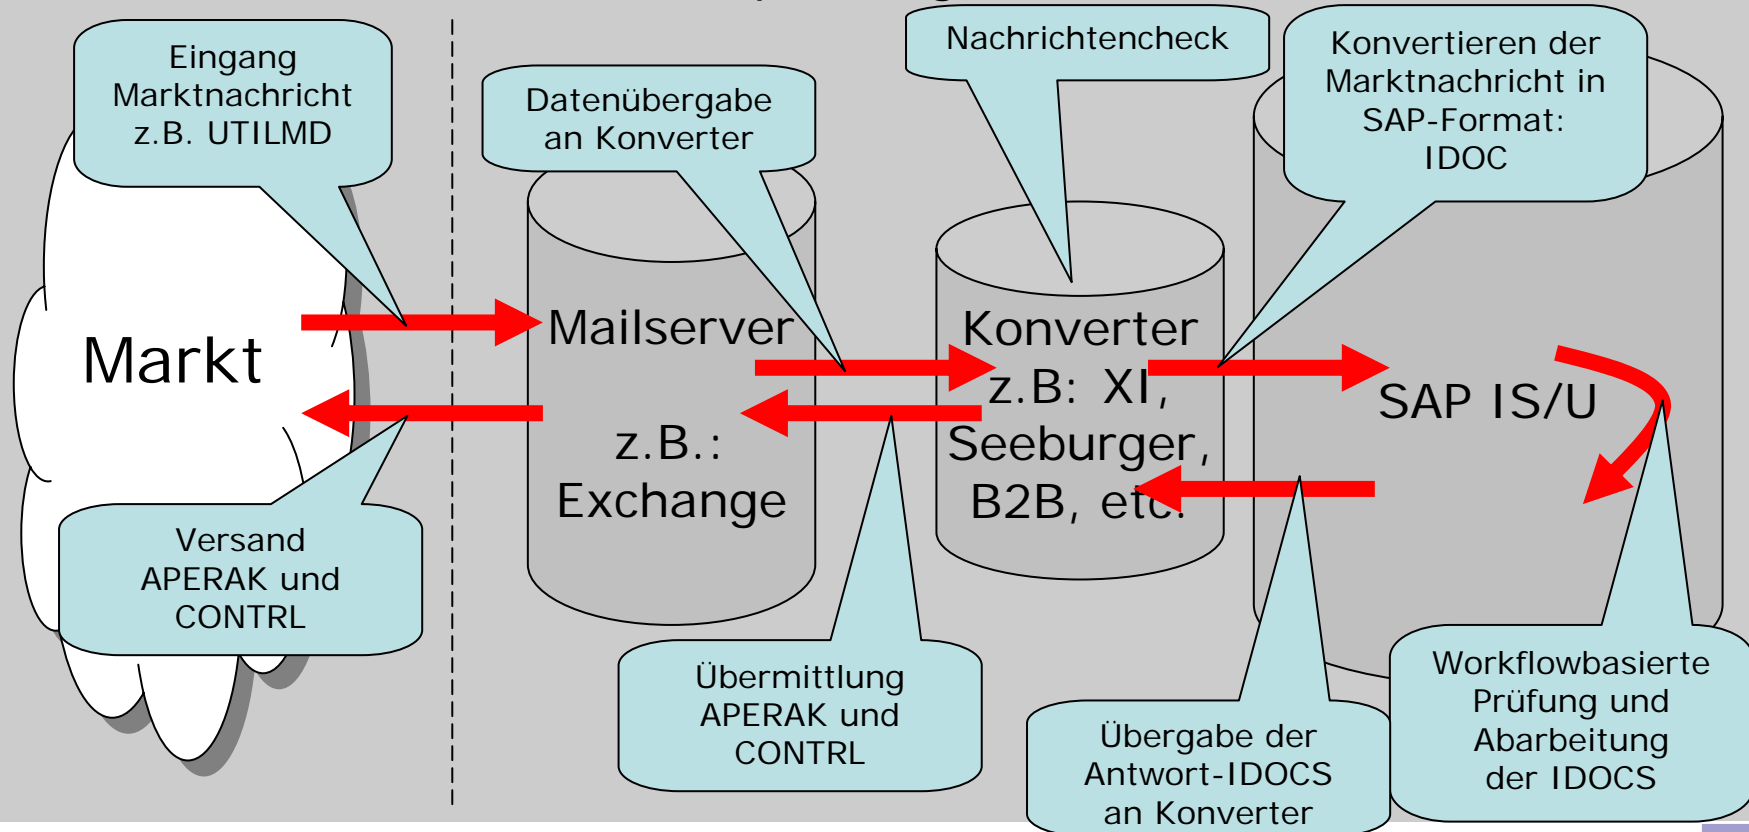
Eingang Marktnachricht z.B. UTILMD

Datenübergabe an Konverter

Nachrichtencheck

Konvertieren der Marktnachricht in SAP-Format: IDOC

Markt

Mailserver

z.B.: Exchange

Konverter z.B: XI, Seeburger, B2B, etc.

SAP IS/U

Versand APERAK und CONTRL

Übermittlung APERAK und CONTRL

Übergabe der Antwort-IDOCS an Konverter

Workflowbasierte Prüfung und Abarbeitung der IDOCS